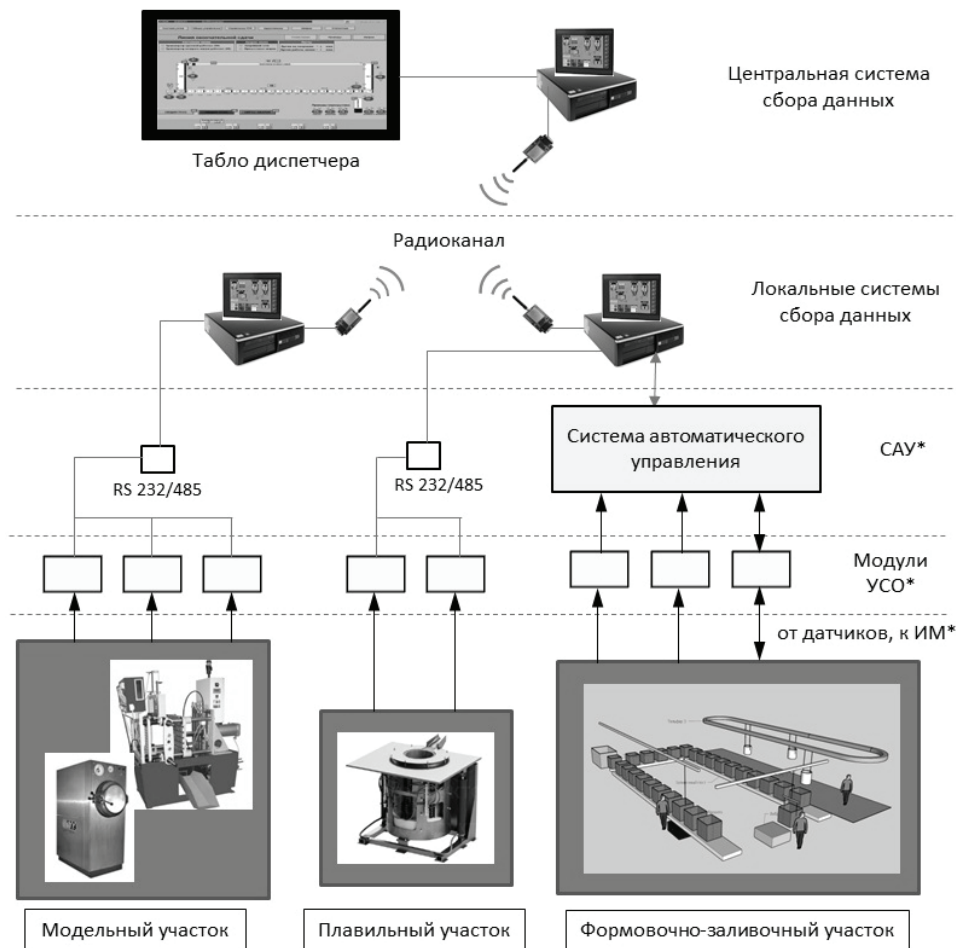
Центральная система сбора данных

Табло диспетчера

Радиоканал

Локальные системы сбора данных

Система автоматического управления

САУ*

RS 232/485

RS 232/485

Модули УСО*

от датчиков, к ИМ*

Модельный участок

Плавильный участок

Формовочно-заливочный участок